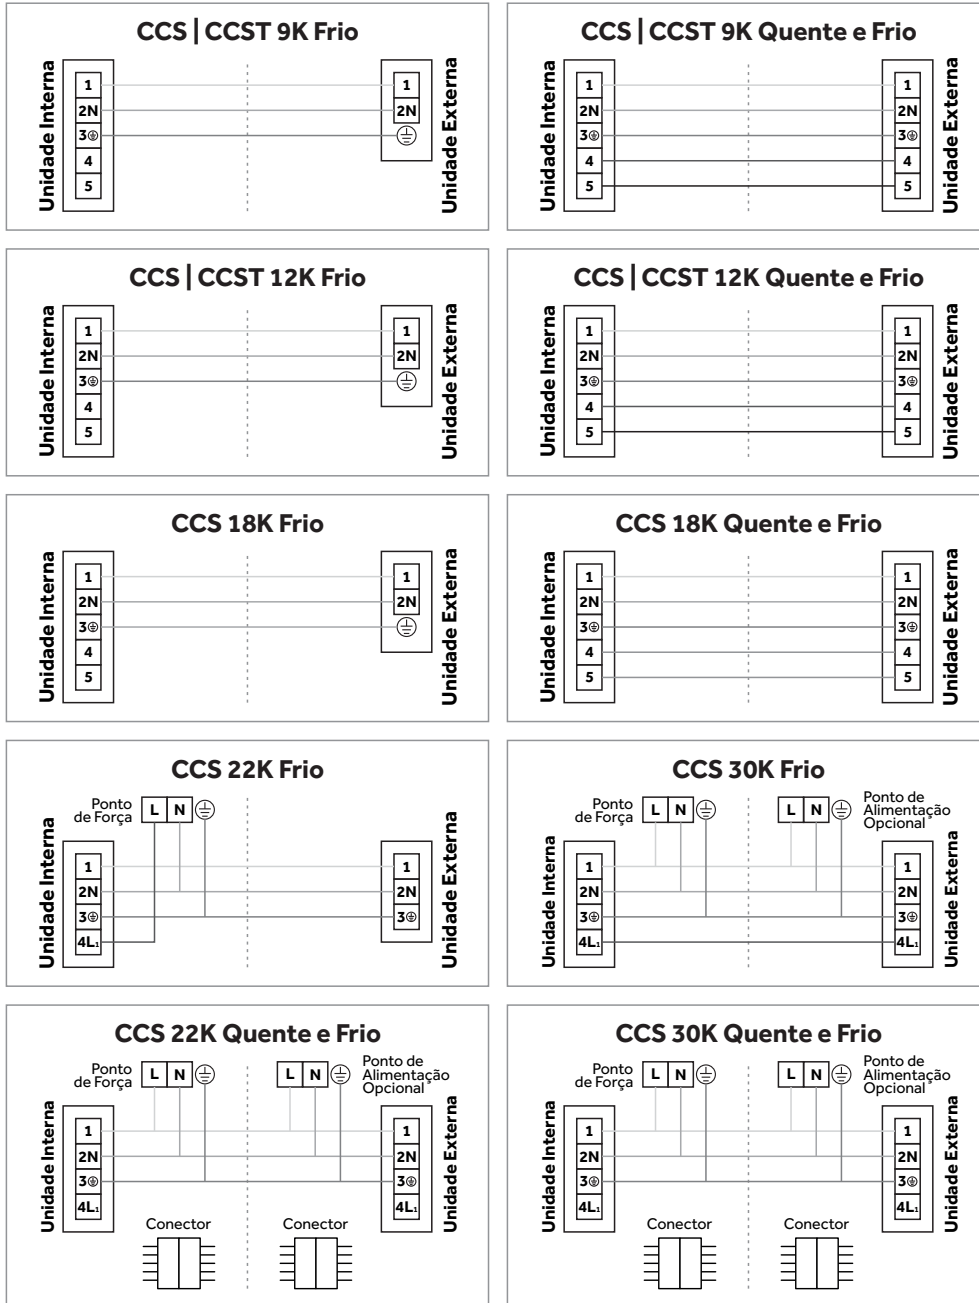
CCS | CCST 9K Frio

Unidade Interna
1
2N
3⏚
4
5

1
2N
⏚
Unidade Externa

CCS | CCST 9K Quente e Frio

Unidade Interna
1
2N
3⏚
4
5

1
2N
3⏚
4
5
Unidade Externa

CCS | CCST 12K Frio

Unidade Interna
1
2N
3⏚
4
5

1
2N
⏚
Unidade Externa

CCS | CCST 12K Quente e Frio

Unidade Interna
1
2N
3⏚
4
5

1
2N
3⏚
4
5
Unidade Externa

CCS 18K Frio

Unidade Interna
1
2N
3⏚
4
5

1
2N
⏚
Unidade Externa

CCS 18K Quente e Frio

Unidade Interna
1
2N
3⏚
4
5

1
2N
3⏚
4
5
Unidade Externa

CCS 22K Frio

Ponto de Força
L N ⏚

Unidade Interna
1
2N
3⏚
$4L_1$

1
2N
3⏚
Unidade Externa

CCS 30K Frio

Ponto de Força
L N ⏚

L N ⏚
Ponto de Alimentação Opcional

Unidade Interna
1
2N
3⏚
$4L_1$

1
2N
3⏚
$4L_1$
Unidade Externa

CCS 22K Quente e Frio

Ponto de Força
L N ⏚

L N ⏚
Ponto de Alimentação Opcional

Unidade Interna
1
2N
3⏚
$4L_1$

1
2N
3⏚
$4L_1$
Unidade Externa

Conector
Conector

CCS 30K Quente e Frio

Ponto de Força
L N ⏚

L N ⏚
Ponto de Alimentação Opcional

Unidade Interna
1
2N
3⏚
$4L_1$

1
2N
3⏚
$4L_1$
Unidade Externa

Conector
Conector